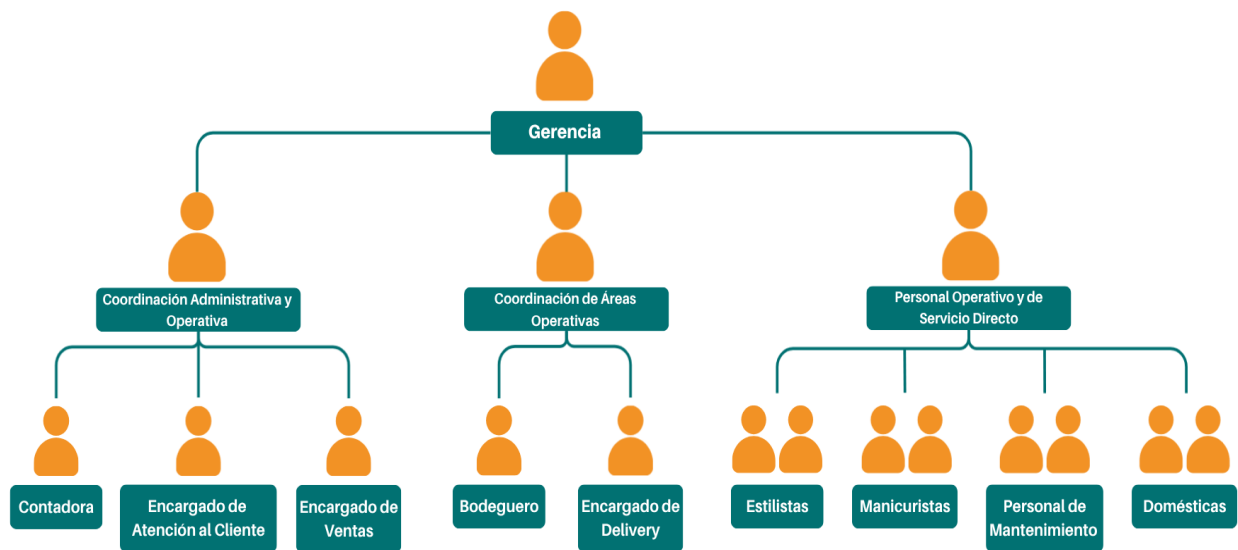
Gerencia

Coordinación Administrativa y Operativa

Coordinación de Áreas Operativas

Personal Operativo y de Servicio Directo

Contadora

Encargado de Atención al Cliente

Encargado de Ventas

Bodeguero

Encargado de Delivery

Estilistas

Manicuristas

Personal de Mantenimiento

Domésticas